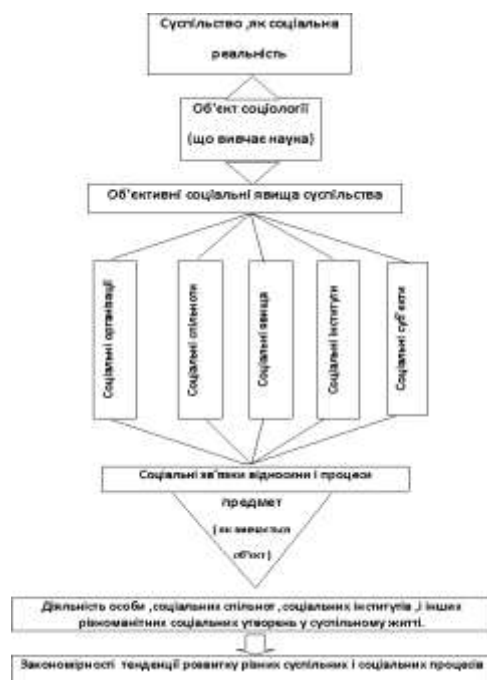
Суспільство ,як соціальна реальність

Об'єкт соціології (що вивчає наука)

Об'єктивні соціальні явища суспільства

Соціальні організації

Соціальні спільноти

Соціальні явища

Соціальні інститути

Соціальні суб'єкти

Соціальні зв'язки відносини і процеси

предмет

( як вивчається об'єкт )

Діяльність особи ,соціальних спільнот ,соціальних інститутів ,і інших різноманітних соціальних утворень у суспільному житті.

Закономірності тенденції розвитку різних суспільних і соціальних процесів